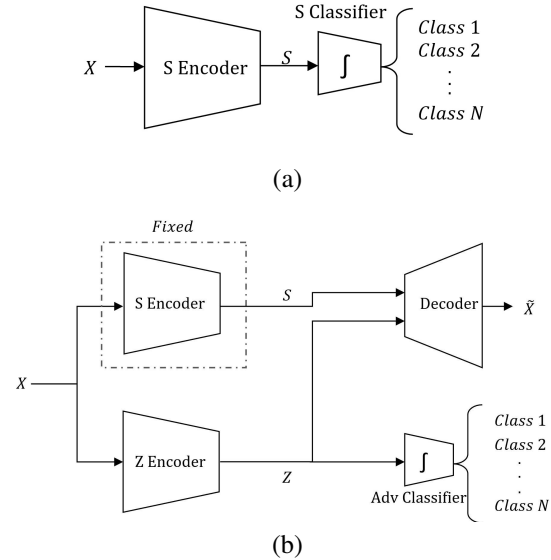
$X$

S Encoder

$S$

S Classifier

$\int$

$Class$ 1
$Class$ 2
$\vdots$
$Class$ $N$

(a)

$Fixed$

S Encoder

$S$

Decoder

$\tilde{X}$

$X$

Z Encoder

$Z$

$\int$

Adv Classifier

$Class$ 1
$Class$ 2
$\vdots$
$Class$ $N$

(b)